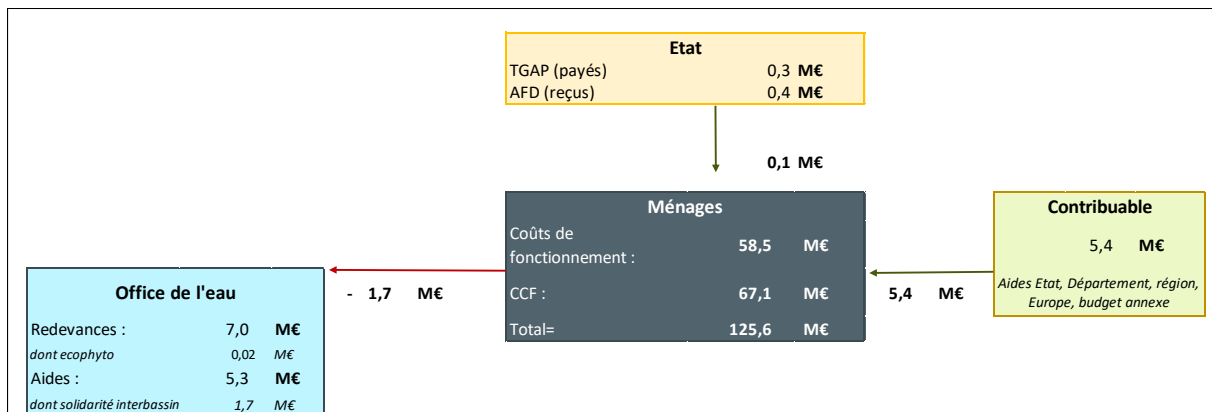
Etat

TGAP (payés) 0,3 M€

AFD (reçus) 0,4 M€

0,1 M€

Ménages

Coûts de fonctionnement : 58,5 M€

CCF : 67,1 M€

Total= 125,6 M€

Contribuable

5,4 M€

Aides Etat, Département, région, Europe, budget annexe

5,4 M€

- 1,7 M€

Office de l'eau

Redevances : 7,0 M€

dont ecophyto 0,02 M€

Aides : 5,3 M€

dont solidarité interbassin 1,7 M€